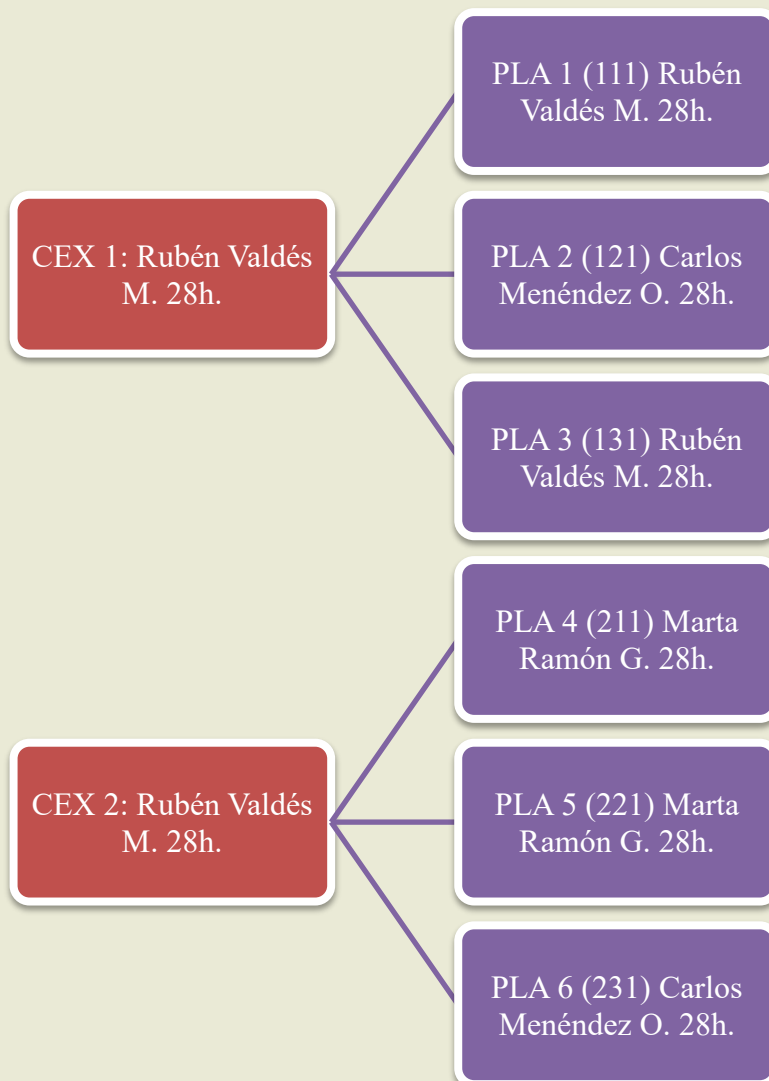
CEX 1: Rubén Valdés M. 28h.

PLA 1 (111) Rubén Valdés M. 28h.

PLA 2 (121) Carlos Menéndez O. 28h.

PLA 3 (131) Rubén Valdés M. 28h.

CEX 2: Rubén Valdés M. 28h.

PLA 4 (211) Marta Ramón G. 28h.

PLA 5 (221) Marta Ramón G. 28h.

PLA 6 (231) Carlos Menéndez O. 28h.